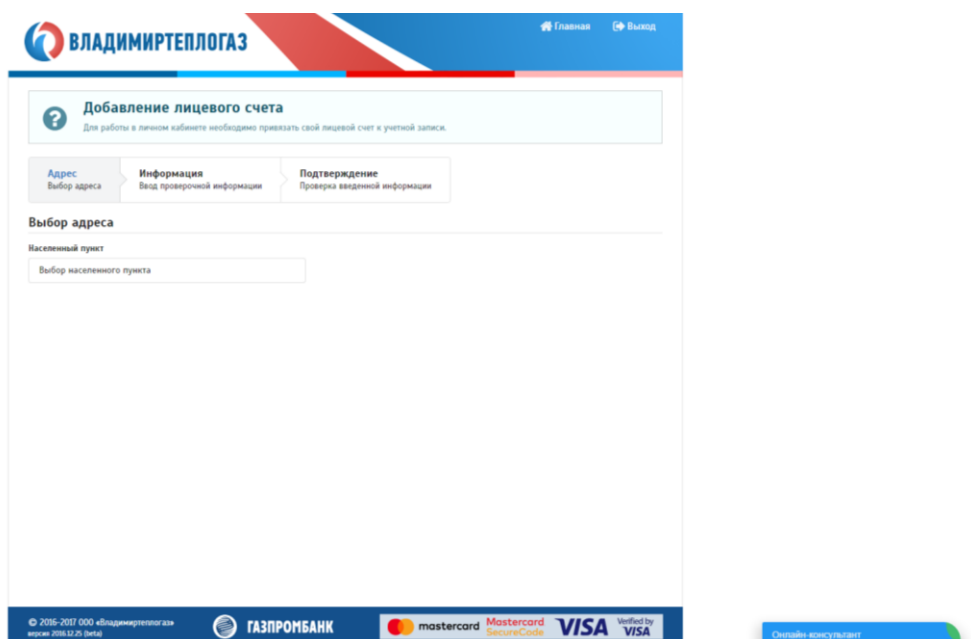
ВЛАДИМИРТЕПЛОГАЗ

Главная
Выход

Добавление лицевого счета

Для работы в личном кабинете необходимо привязать свой лицевой счет к учетной записи.

Адрес
Выбор адреса

Информация
Ввод проверочной информации

Подтверждение
Проверка введенной информации

Выбор адреса

Населенный пункт

Выбор населенного пункта

© 2016-2017 ООО «Владимиртеплогаз»
версия 2016.12.25 (beta)

ГАЗПРОМБАНК

mastercard
Mastercard SecureCode
VISA
Verified by VISA

Онлайн-консультант